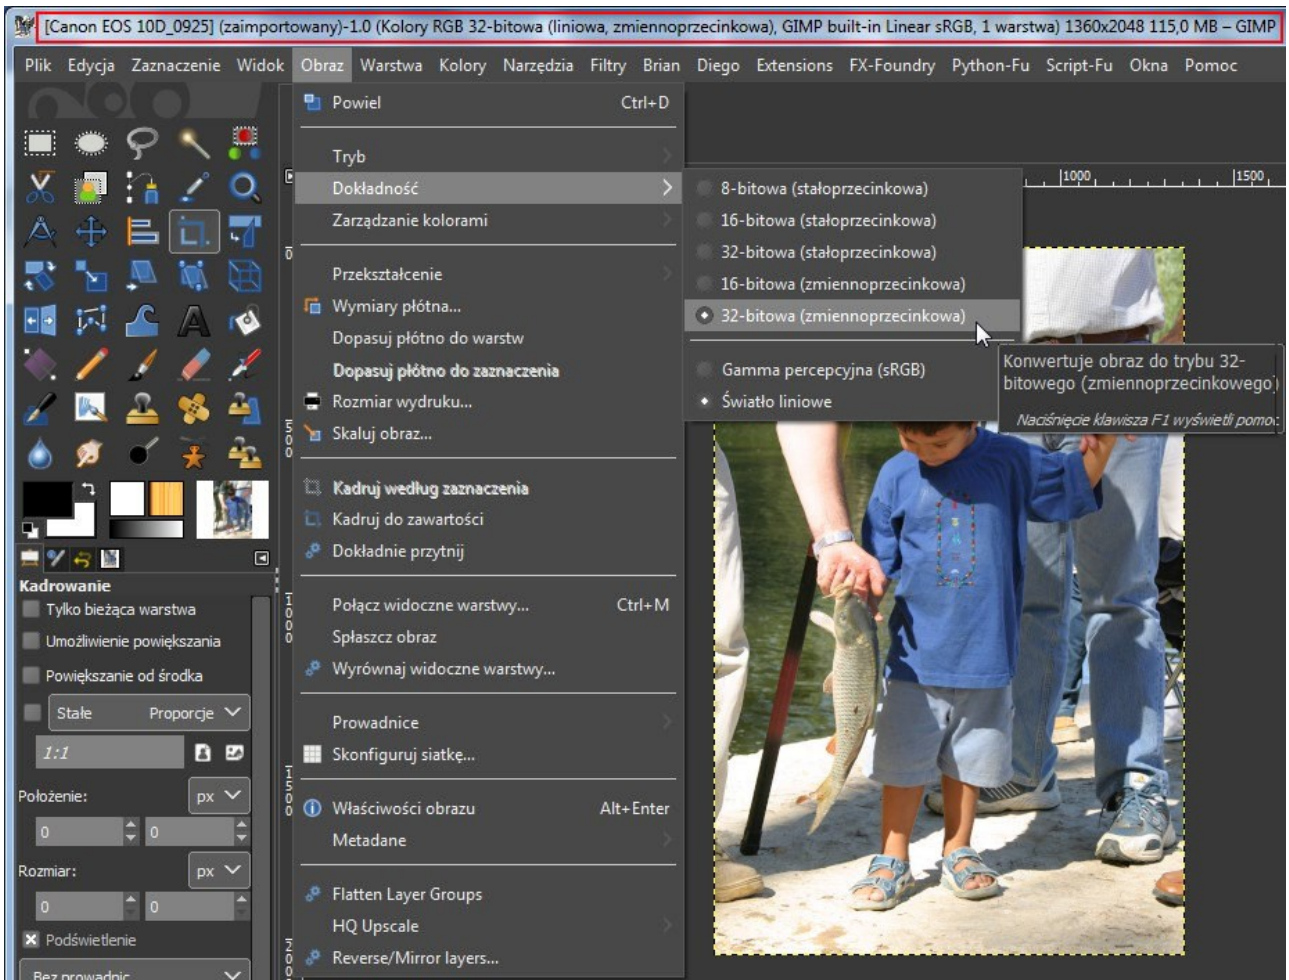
[Canon EOS 10D_0925] (zaimportowany)-1.0 (Kolory RGB 32-bitowa (liniowa, zmiennoprzecinkowa), GIMP built-in Linear sRGB, 1 warstwa) 1360x2048 115,0 MB – GIMP

Plik Edycja Zaznaczenie Widok Obraz Warstwa Kolory Narzędzia Filtry Brian Diego Extensions FX-Foundry Python-Fu Script-Fu Okna Pomoc

Powiel Ctrl+D
Tryb
Dokładność
Zarządzanie kolorami
Przekształcenie
Wymiary płótna...
Dopasuj płótno do warstw
Dopasuj płótno do zaznaczenia
Rozmiar wydruku...
Skaluj obraz...
Kadruj według zaznaczenia
Kadruj do zawartości
Dokładnie przytnij
Połącz widoczne warstwy... Ctrl+M
Spłaszcz obraz
Wyrównaj widoczne warstwy...
Prowadnice
Skonfiguruj siatkę...
Właściwości obrazu Alt+Enter
Metadane
Flatten Layer Groups
HQ Upscale
Reverse/Mirror layers...

8-bitowa (stałoprzecinkowa)
16-bitowa (stałoprzecinkowa)
32-bitowa (stałoprzecinkowa)
16-bitowa (zmiennoprzecinkowa)
32-bitowa (zmiennoprzecinkowa)
Gamma percepcyjna (sRGB)
Światło liniowe

Konwertuje obraz do trybu 32-bitowego (zmiennoprzecinkowego)
Naciśnięcie klawisza F1 wyświetli pomoc

1000 1500

Kadrowanie
Tylko bieżąca warstwa
Umożliwienie powiększania
Powiększanie od środka
Stałe Proporcje
1:1
Położenie: px
0 0
Rozmiar: px
0 0
Podświetlenie
Bez prowadnic